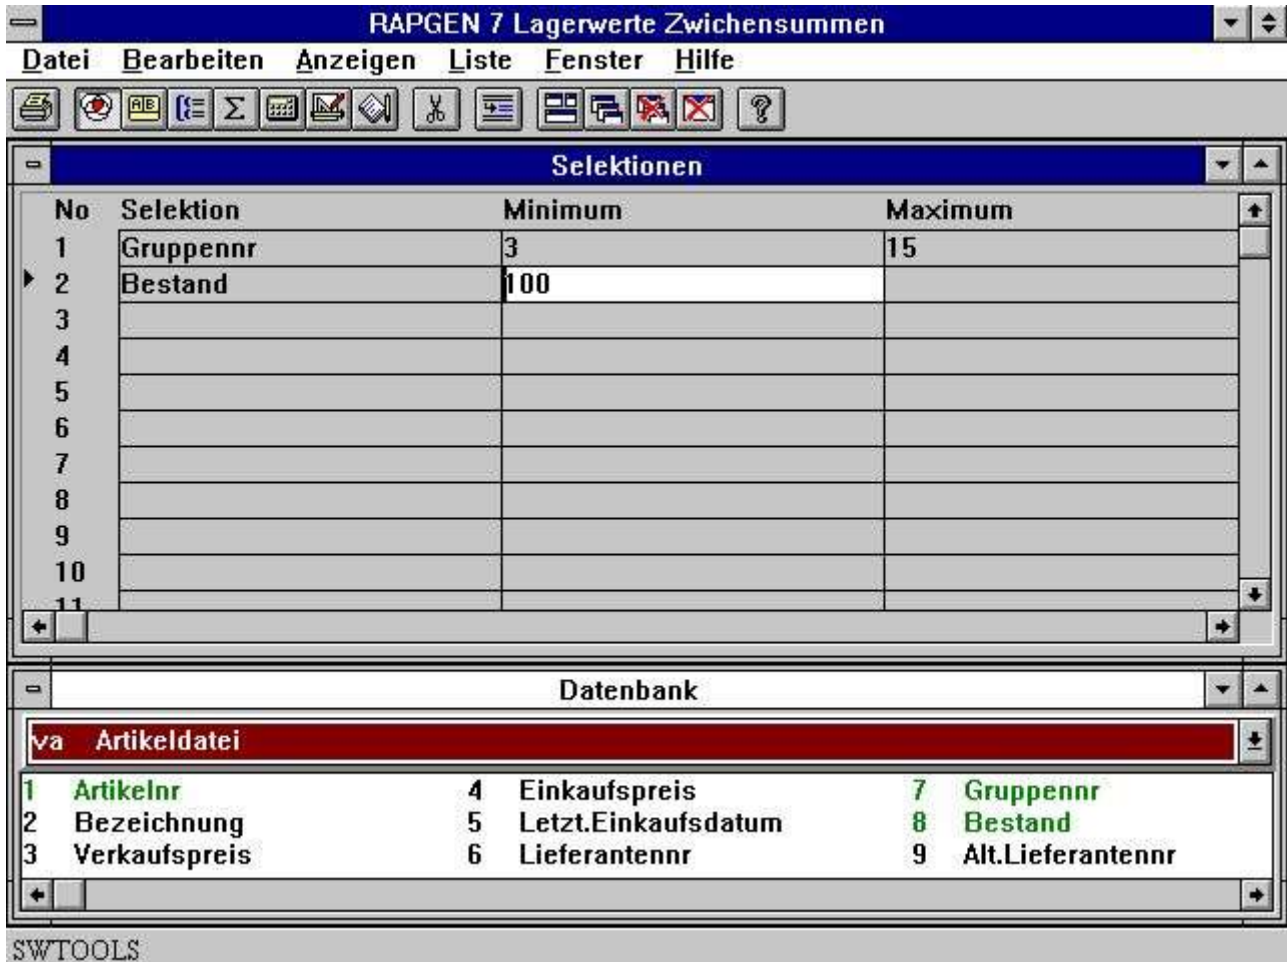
RAPGEN 7 Lagerwerte Zwischensummen

Datei Bearbeiten Anzeigen Liste Fenster Hilfe

Selektionen

| No | Selektion | Minimum | Maximum |
|---|---|---|---|
| 1 | Gruppennr | 3 | 15 |
| 2 | Bestand | 100 | |
| 3 | | | |
| 4 | | | |
| 5 | | | |
| 6 | | | |
| 7 | | | |
| 8 | | | |
| 9 | | | |
| 10 | | | |
| 11 | | | |

Datenbank

va Artikeldatei

1 Artikelnr
2 Bezeichnung
3 Verkaufspreis
4 Einkaufspreis
5 Letzt.Einkaufsdatum
6 Lieferantennr
7 Gruppennr
8 Bestand
9 Alt.Lieferantennr

SWTOOLS